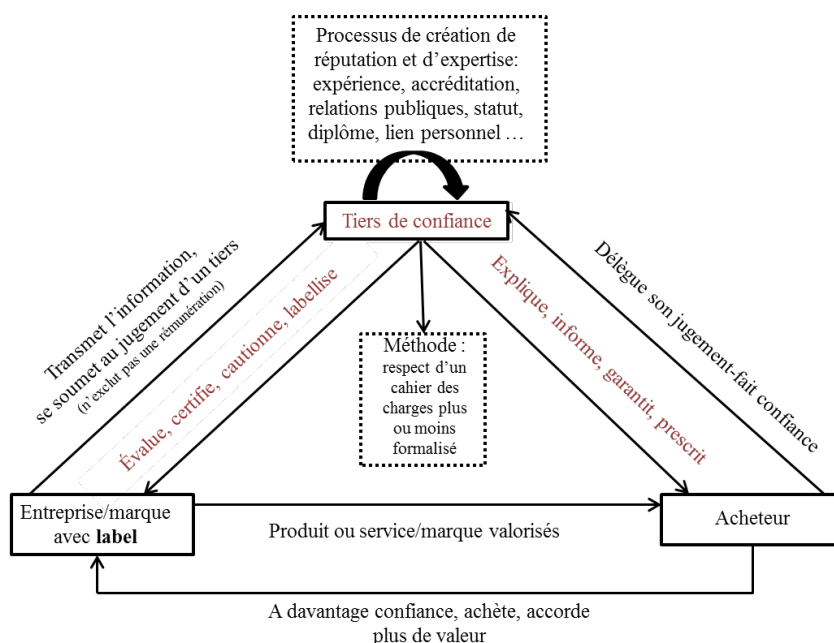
Processus de création de réputation et d'expertise: expérience, accréditation, relations publiques, statut, diplôme, lien personnel …

Tiers de confiance

Transmet l'information, se soumet au jugement d'un tiers
(n'exclut pas une rémunération)

Évalue, certifie, cautionne, labellise

Méthode : respect d'un cahier des charges plus ou moins formalisé

Explique, informe, garantit, prescrit

Délègue son jugement-fait confiance

Entreprise/marque avec **label**

Produit ou service/marque valorisés

Acheteur

A davantage confiance, achète, accorde plus de valeur